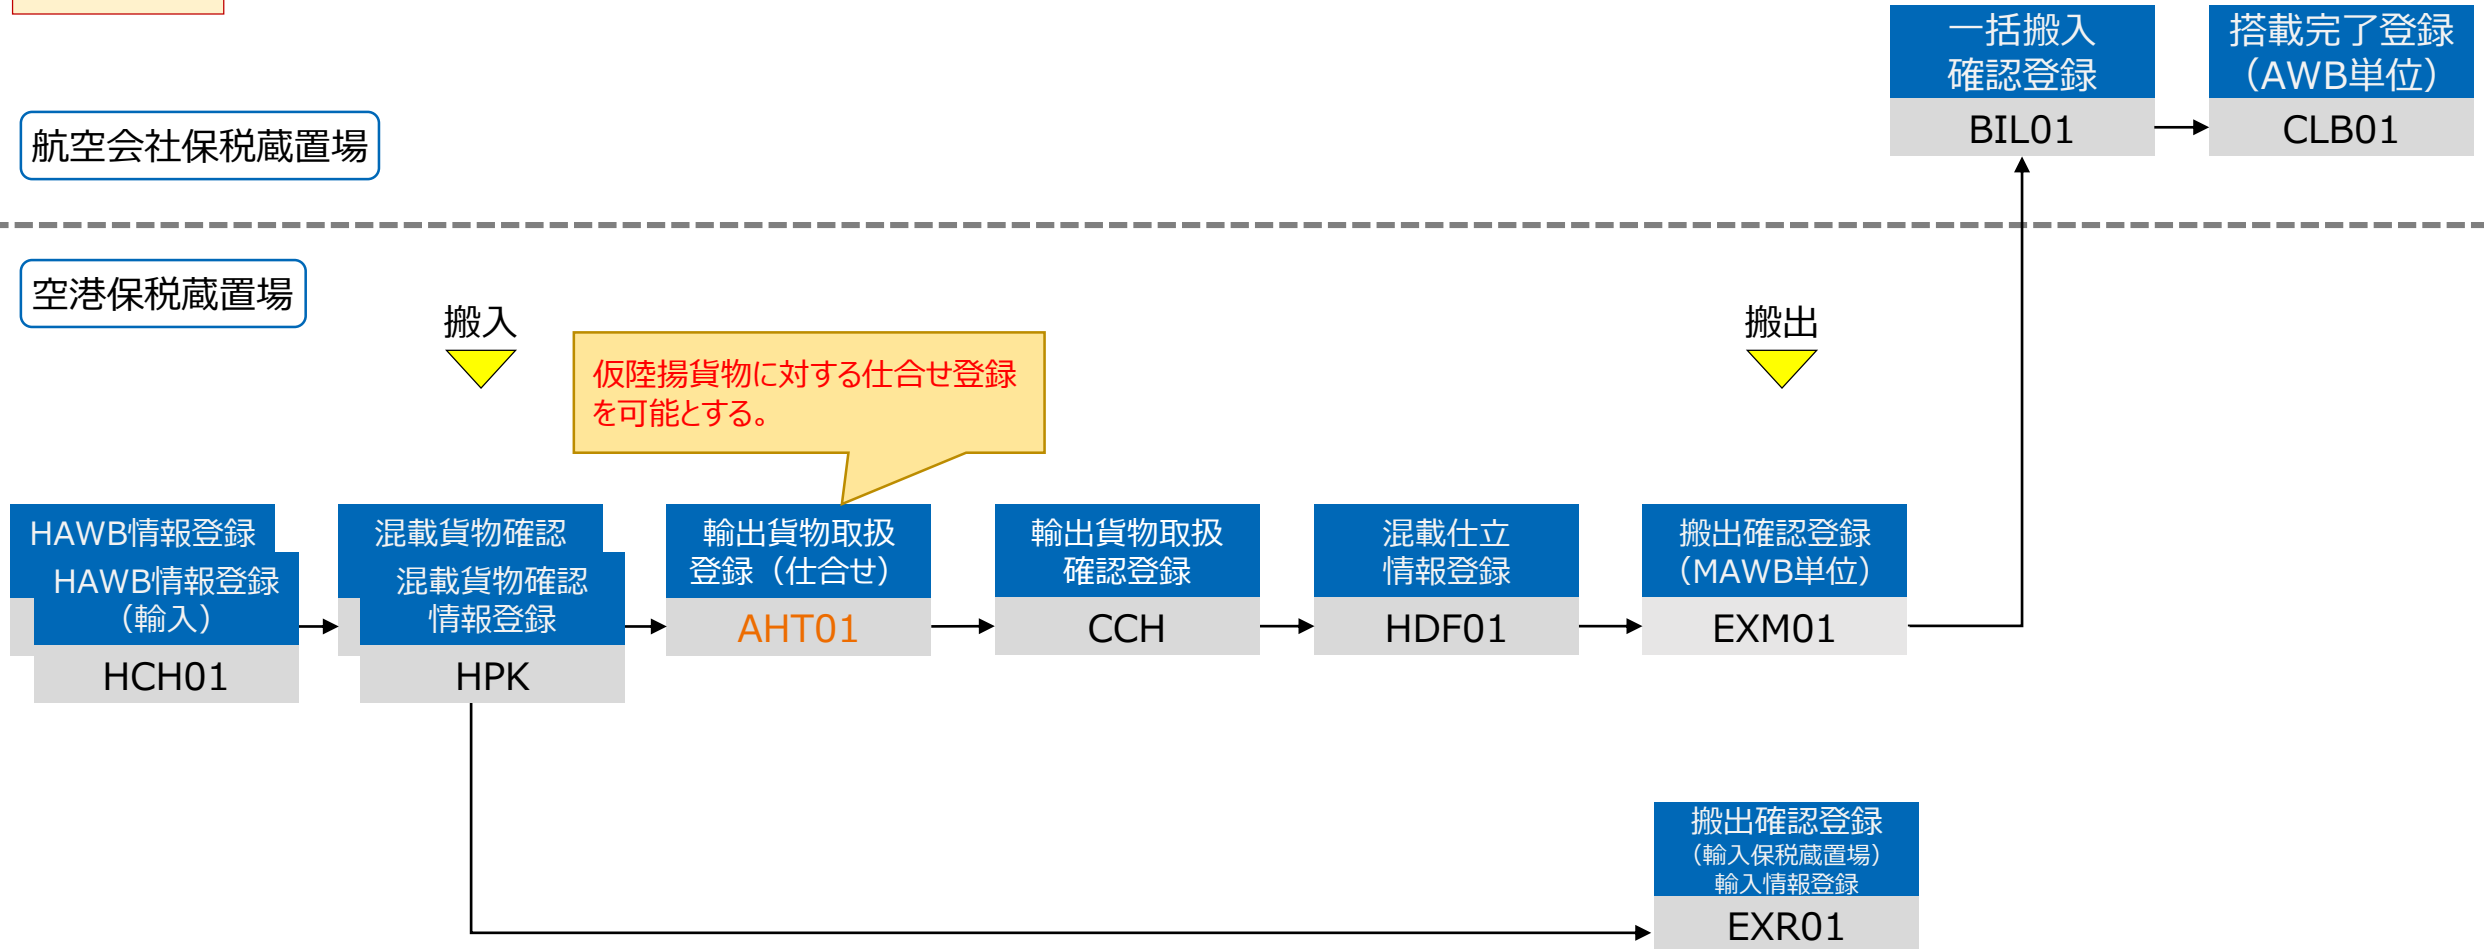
一括搬入
確認登録
BIL01

搭載完了登録
（AWB単位）
CLB01

航空会社保税蔵置場

空港保税蔵置場

搬入

仮陸揚貨物に対する仕合せ登録を可能とする。

搬出

HAWB情報登録
HAWB情報登録
（輸入）
HCH01

混載貨物確認
混載貨物確認
情報登録
HPK

輸出貨物取扱
登録（仕合せ）
AHT01

輸出貨物取扱
確認登録
CCH

混載仕立
情報登録
HDF01

搬出確認登録
（MAWB単位）
EXM01

搬出確認登録
（輸入保税蔵置場）
輸入情報登録
EXR01